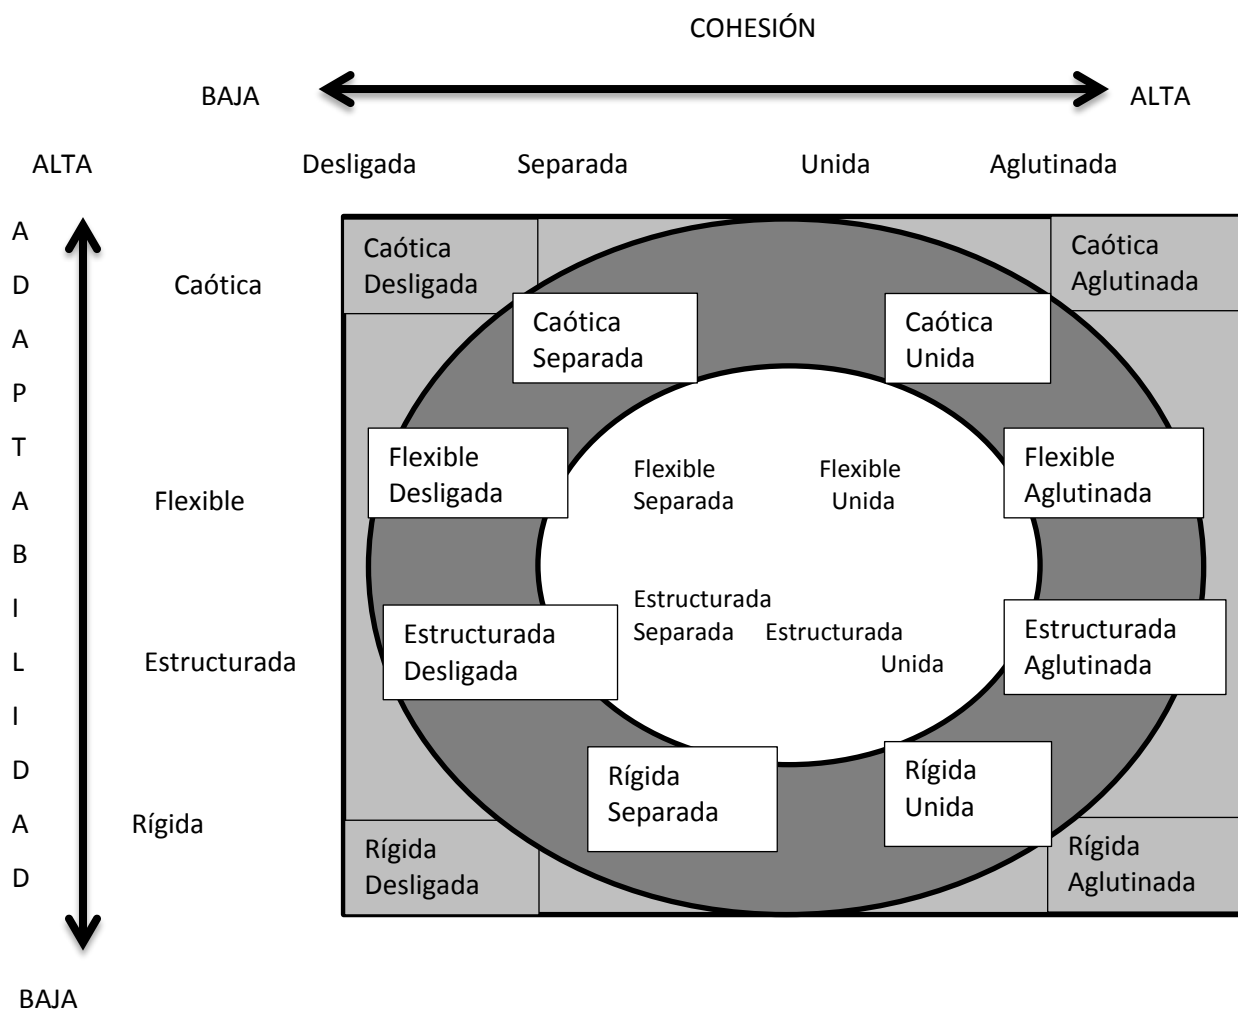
COHESIÓN

BAJA ALTA

ALTA Desligada Separada Unida Aglutinada

A D A P T A B I L I D A D

Caótica

Flexible

Estructurada

Rígida

BAJA

Caótica Desligada

Caótica Aglutinada

Caótica Separada

Caótica Unida

Flexible Desligada

Flexible Separada

Flexible Unida

Flexible Aglutinada

Estructurada Desligada

Estructurada Separada

Estructurada Unida

Estructurada Aglutinada

Rígida Separada

Rígida Unida

Rígida Desligada

Rígida Aglutinada